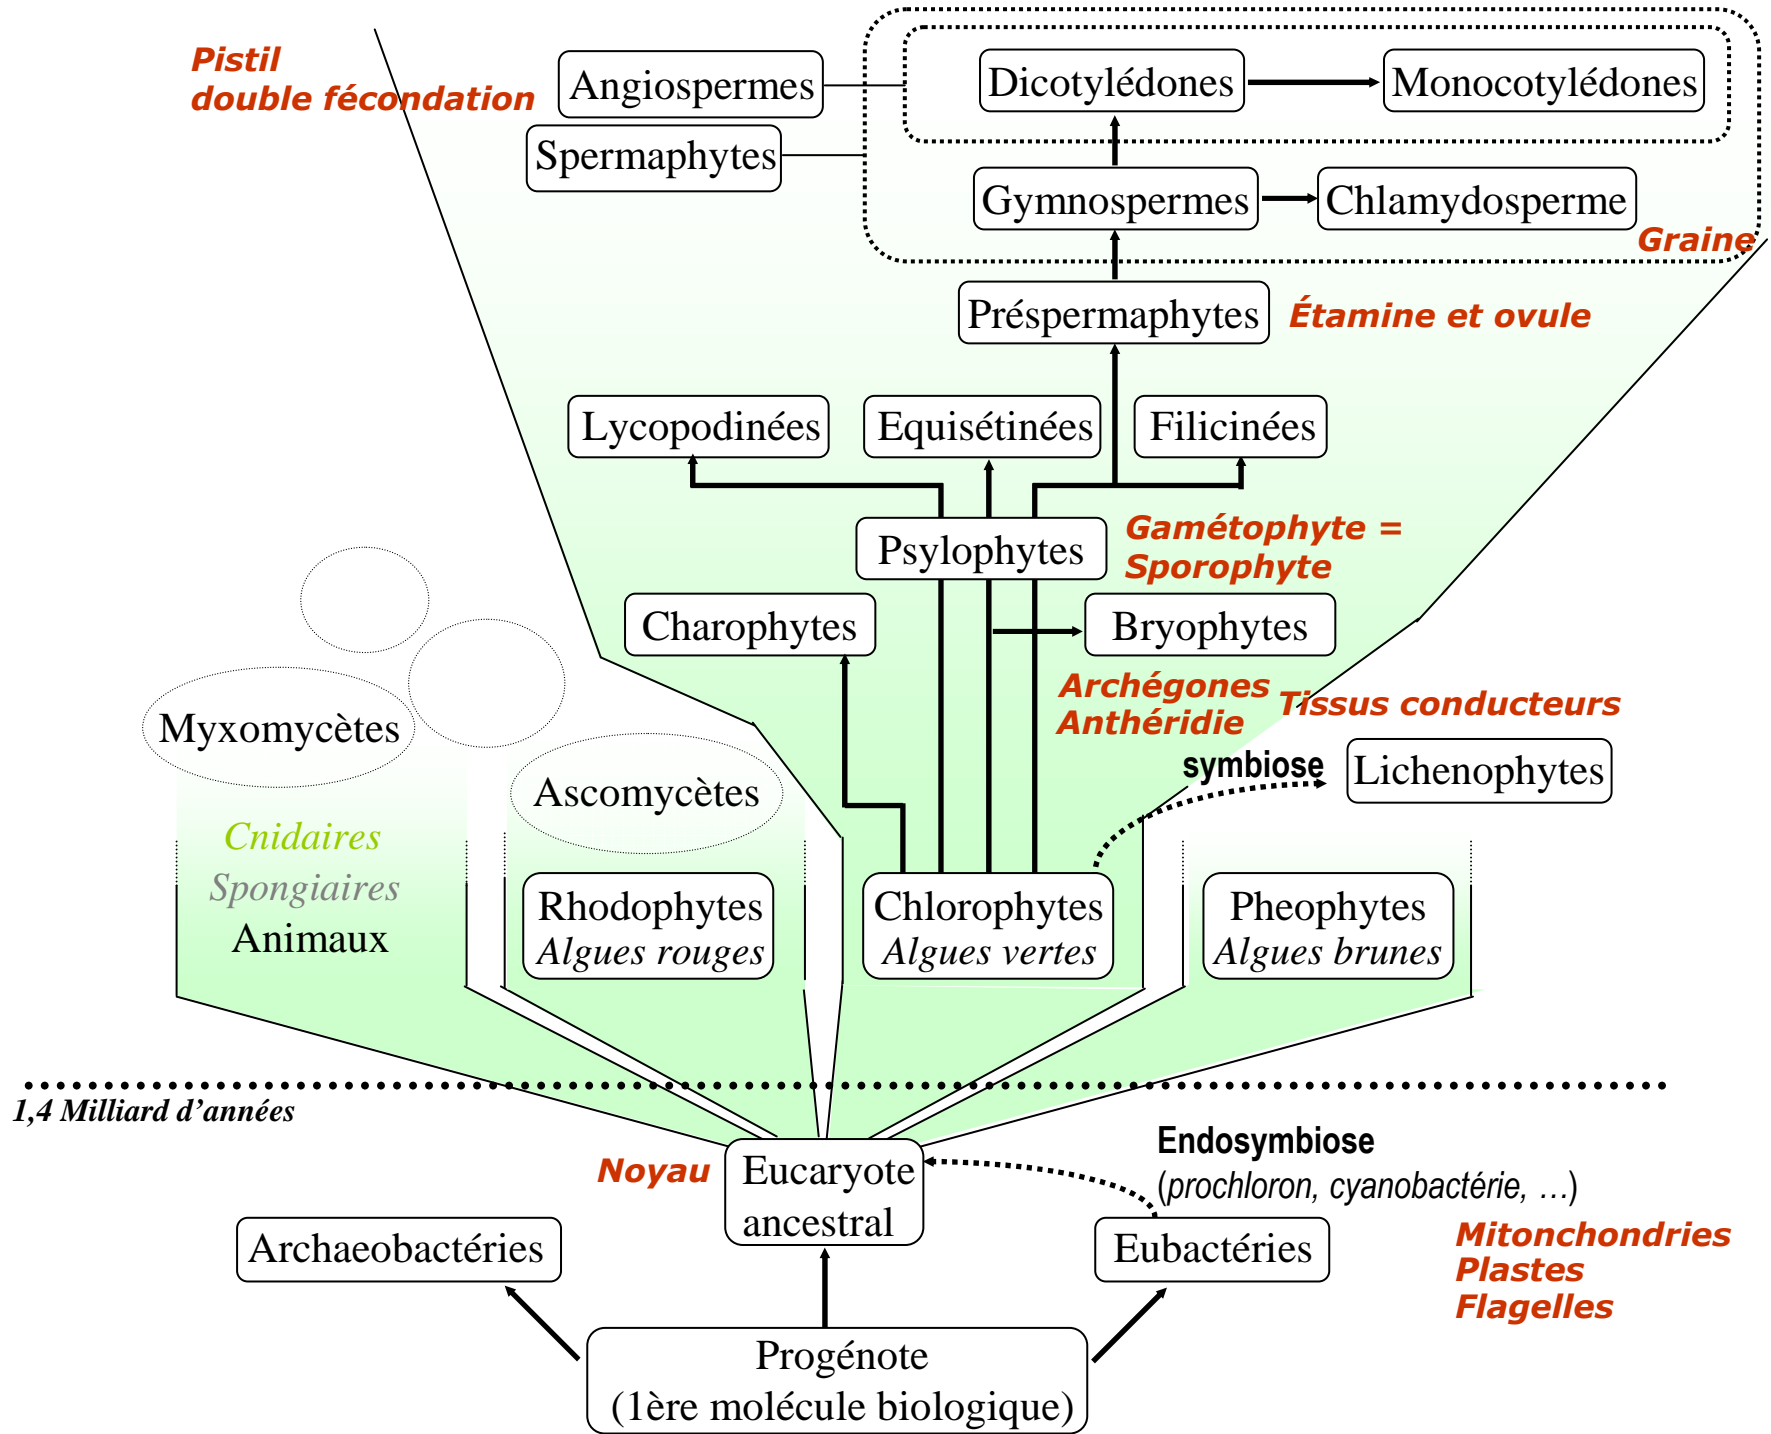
Pistil
double fécondation

Angiospermes

Spermaphytes

Dicotylédones

Monocotylédones

Gymnospermes

Chlamydosperme

Graine

Préspermaphytes

Étamine et ovule

Lycopodinées

Equisétinées

Filicinées

Psylophytes

Gamétophyte = Sporophyte

Charophytes

Bryophytes

Myxomycètes

Archégones
Anthéridie

Tissus conducteurs

symbiose

Lichenophytes

Ascomycètes

Cnidaires
Spongiaires
Animaux

Rhodophytes
Algues rouges

Chlorophytes
Algues vertes

Pheophytes
Algues brunes

1,4 Milliard d'années

Endosymbiose
(prochloron, cyanobactérie, …)

Noyau

Eucaryote ancestral

Archaeobactéries

Eubactéries

Mitonchondries
Plastes
Flagelles

Progénote
(1ère molécule biologique)